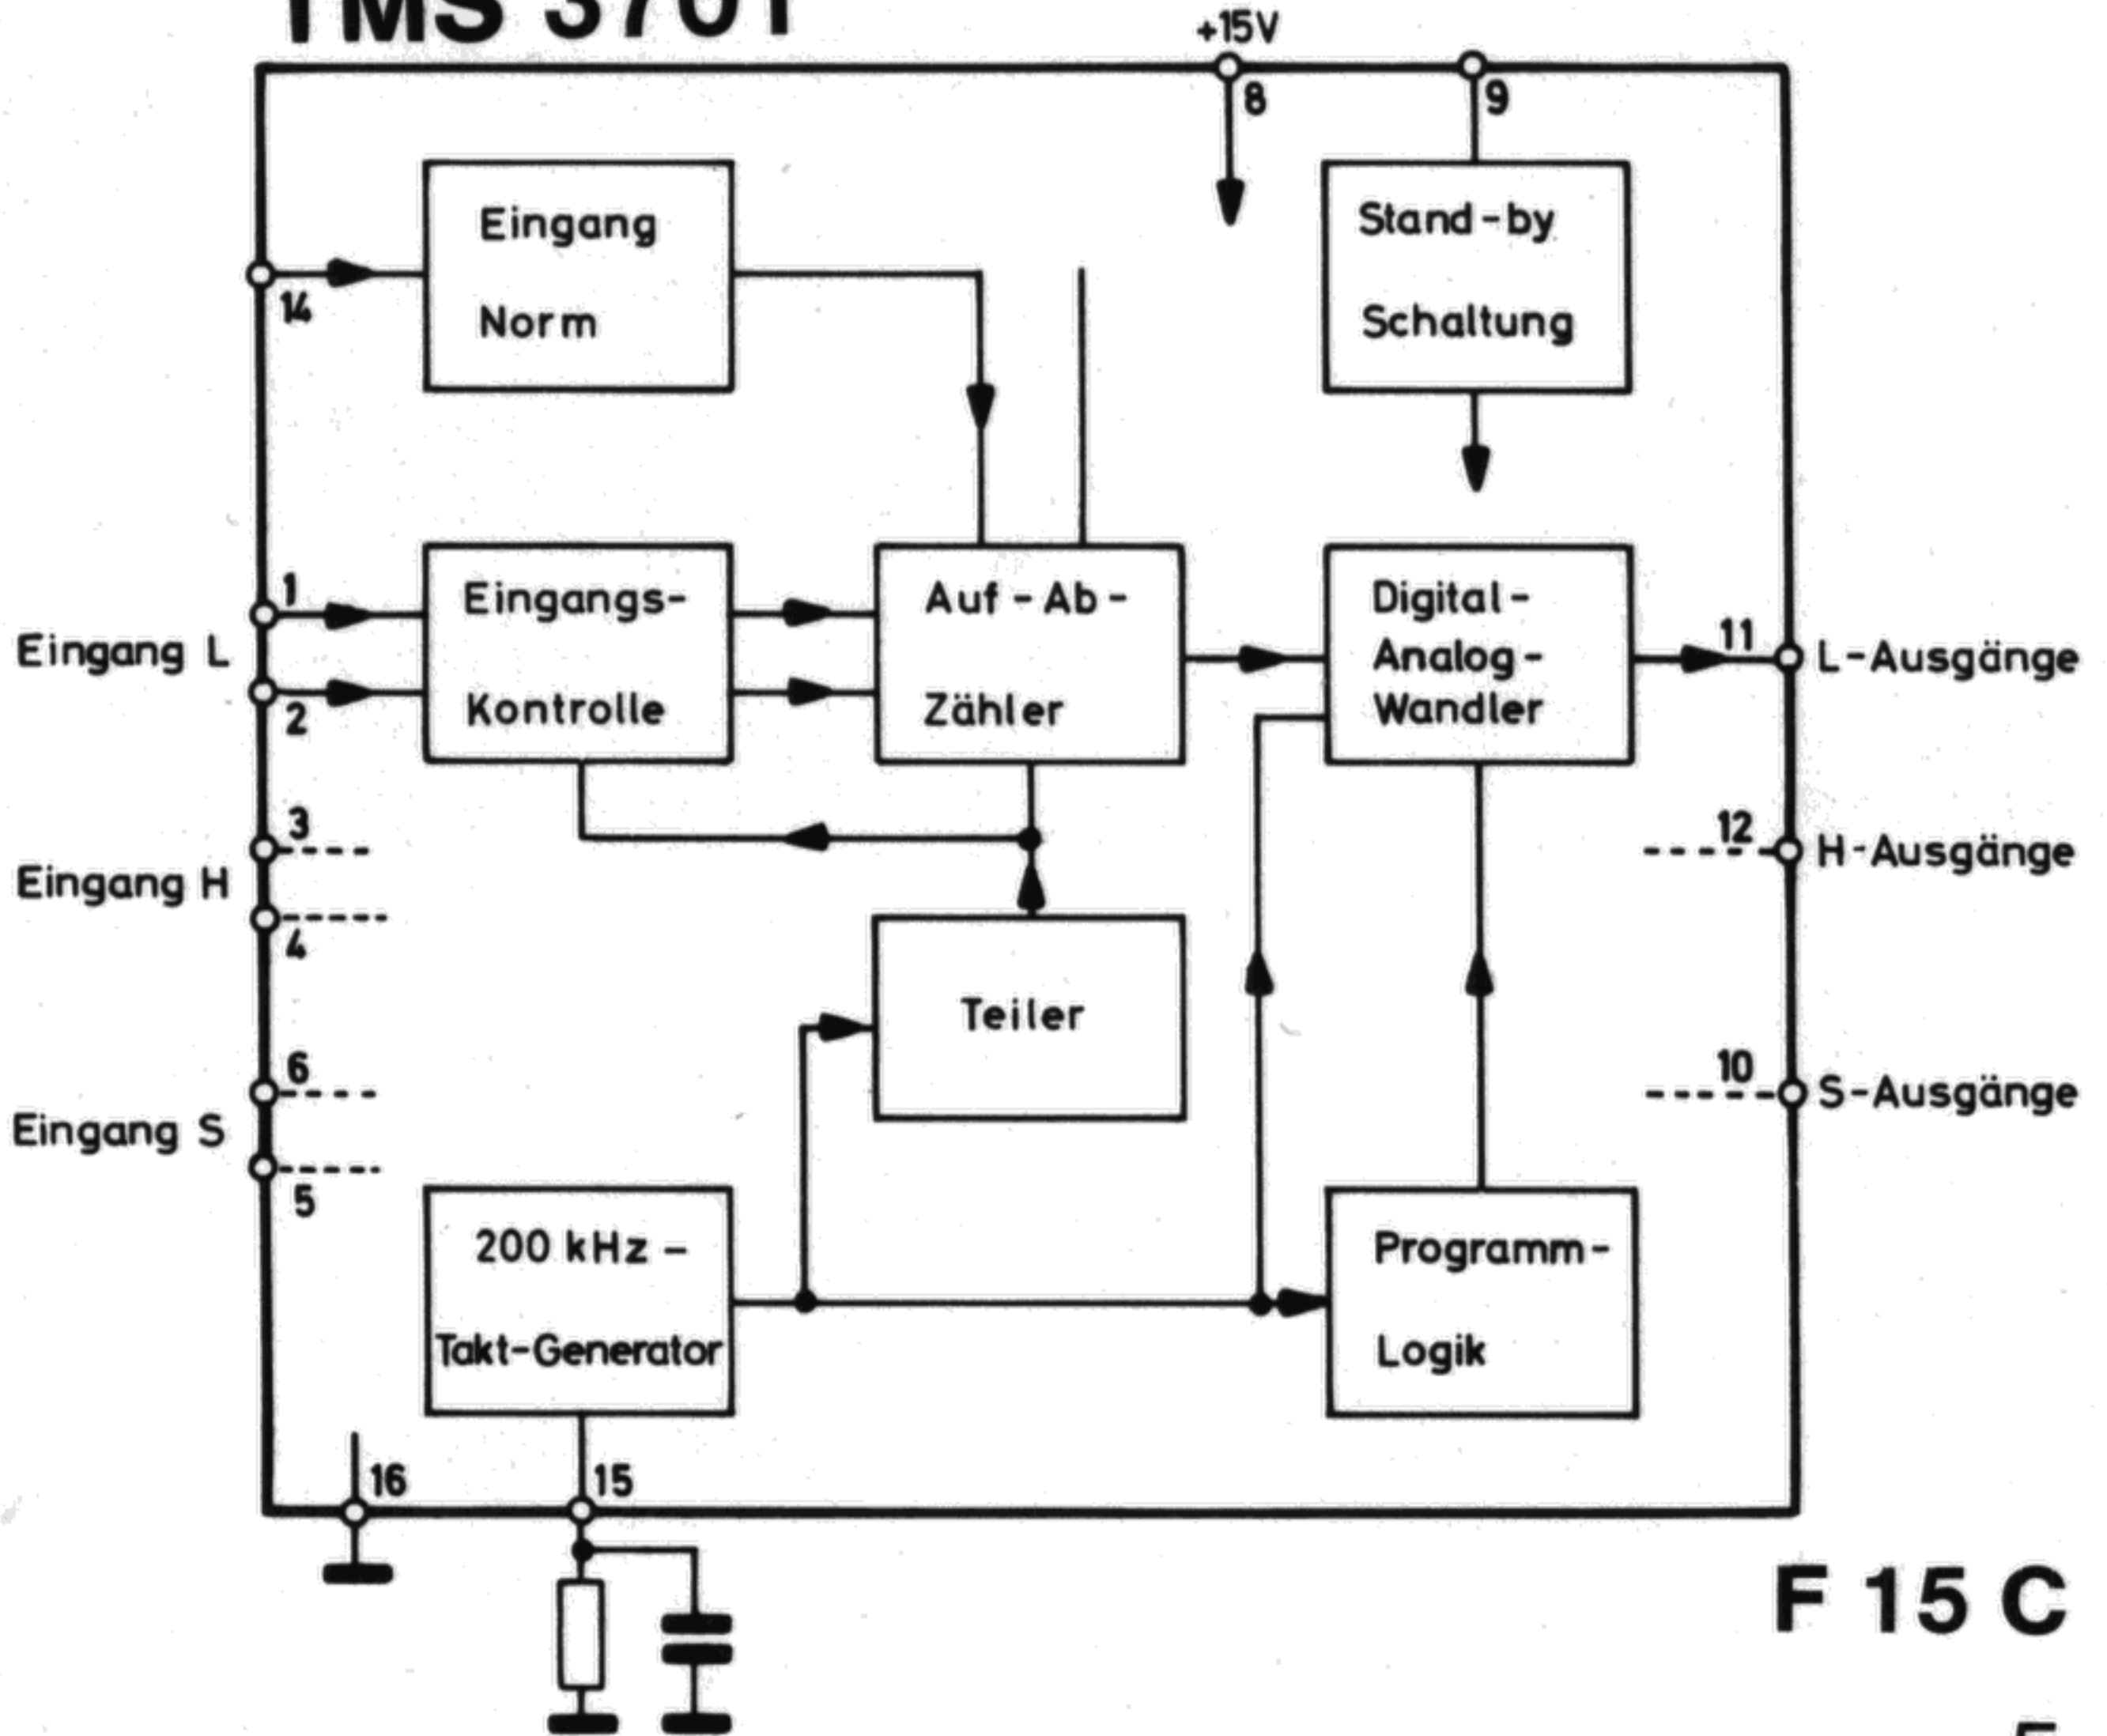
TMS 3701

+15V
8
9

Eingang Norm
14

Stand-by Schaltung

Eingang L
1
2
Eingangs-Kontrolle

Auf-Ab-Zähler

Digital-Analog-Wandler
11
L-Ausgänge

Eingang H
3
4
12
H-Ausgänge

Teiler

Eingang S
6
5
10
S-Ausgänge

200 kHz – Takt-Generator

Programm-Logik

16
15

F 15 C